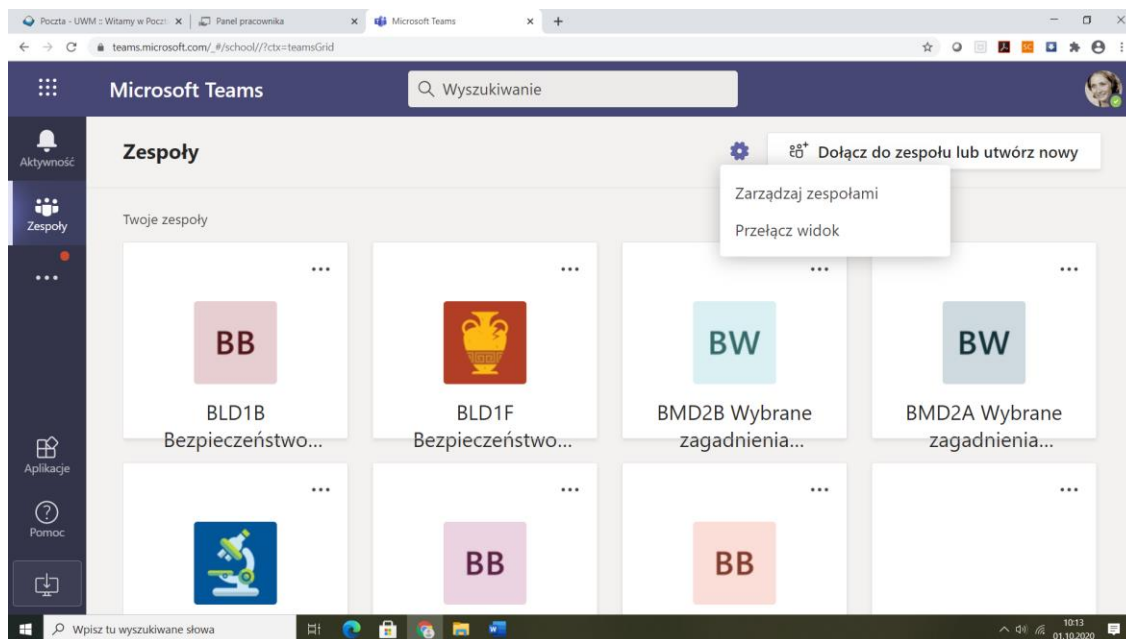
Poczta - UWM :: Witamy w Poczt ×
Panel pracownika ×
Microsoft Teams ×
+
teams.microsoft.com/_#/school//?ctx=teamsGrid

Microsoft Teams
Wyszukiwanie

Aktywność
Zespoły
...
Aplikacje
Pomoc

Zespoły
Dołącz do zespołu lub utwórz nowy
Zarządzaj zespołami
Przełącz widok

Twoje zespoły

...
BB
BLD1B Bezpieczeństwo...

...
BLD1F Bezpieczeństwo...

...
BW
BMD2B Wybrane zagadnienia...

...
BW
BMD2A Wybrane zagadnienia...

...

...
BB

...
BB

...

Wpisz tu wyszukiwane słowa
10:13
01.10.2020